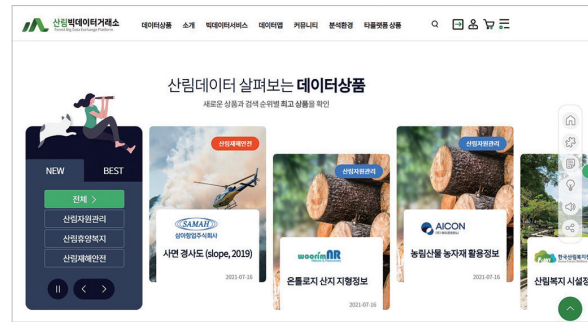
산림빅데이터거래소
Forest Big Data Exchange Platform

데이터상품 소개 빅데이터서비스 데이터맵 커뮤니티 분석환경 타플랫폼 상품

산림데이터 살펴보는 데이터상품
새로운 상품과 검색 순위별 최고 상품을 확인

NEW BEST

전체 >
산림자원관리
산림휴양복지
산림재해안전

산림재해안전
SAMAH
삼아항업주식회사
사면 경사도 (slope, 2019)
2021-07-16

산림자원관리
woorinR
온톨로지 산지 지형정보
2021-07-16

산림자원관리
AICON
농림산물 농자재 활용정보
2021-07-16

산림자원관리
한국산림복지
산림복지 시설정